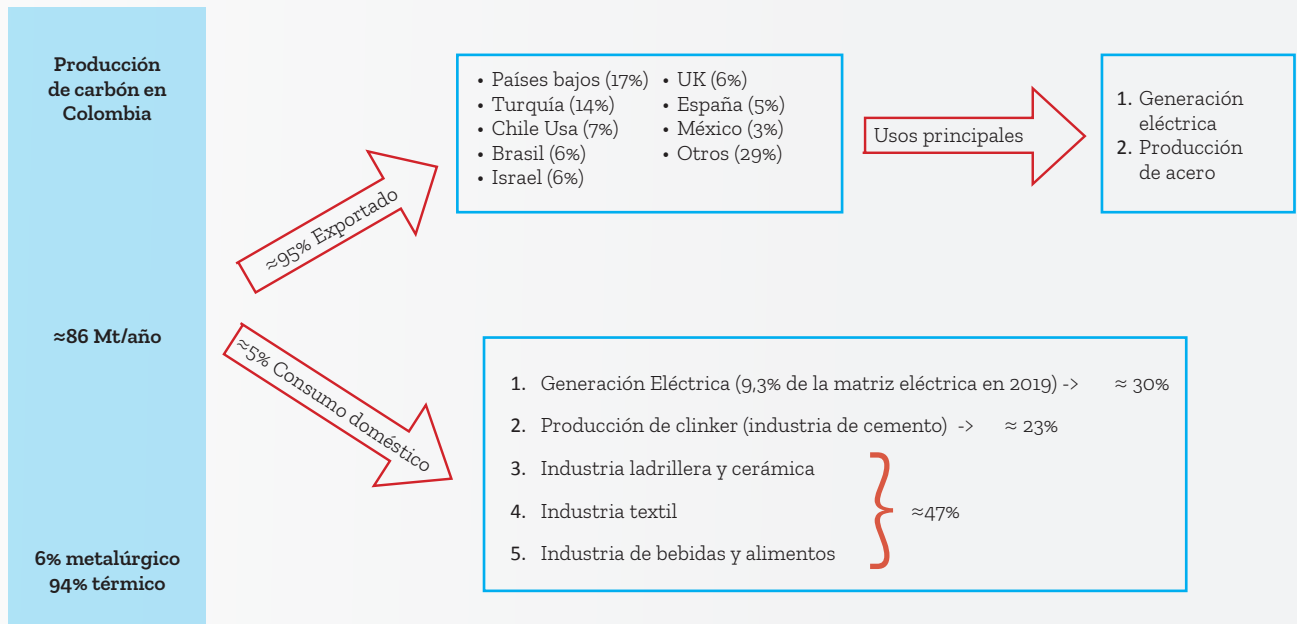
Producción de carbón en Colombia

≈86 Mt/año

6% metalúrgico
94% térmico

≈95% Exportado

• Países bajos (17%)
• Turquía (14%)
• Chile Usa (7%)
• Brasil (6%)
• Israel (6%)
• UK (6%)
• España (5%)
• México (3%)
• Otros (29%)

Usos principales

1. Generación eléctrica
2. Producción de acero

≈5% Consumo doméstico

1. Generación Eléctrica (9,3% de la matriz eléctrica en 2019) -> ≈ 30%
2. Producción de clinker (industria de cemento) -> ≈ 23%
3. Industria ladrillera y cerámica
4. Industria textil
5. Industria de bebidas y alimentos
≈47%